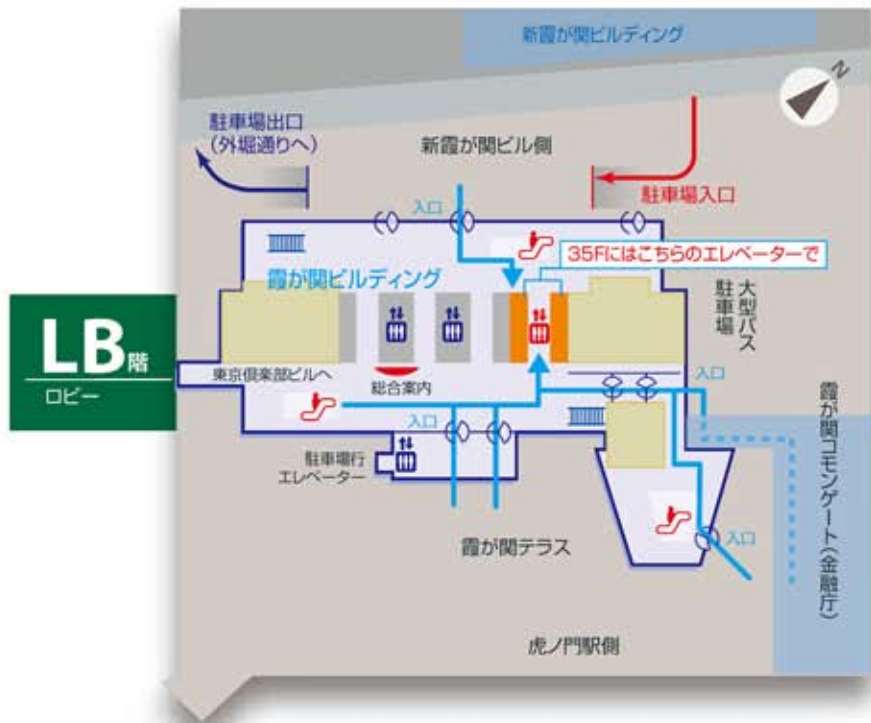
新霞が関ビルディング

N

駐車場出口
(外堀通りへ)

新霞が関ビル側

駐車場入口

入口

35Fにはこちらのエレベーターで

霞が関ビルディング

駐車場

大型バス

LB階

ロビー

東京倶楽部ビルへ

総合案内

入口

入口

霞が関コモンゲート(金融庁)

駐車場行
エレベーター

入口

霞が関テラス

虎ノ門駅側